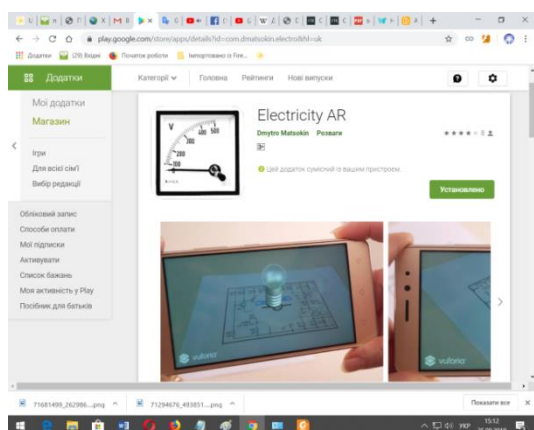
play.google.com/store/apps/details?id=com.dmatsokin.electro&hl=uk

Додатки (29) Вхідні Початок роботи Імпортовано із Fire...

Додатки

Категорії Головна Рейтинги Нові випуски

Мої додатки
Магазин

Ігри
Для всієї сім'ї
Вибір редакції

Обліковий запис
Способи оплати
Мої підписки
Активувати
Список бажань
Моя активність у Play
Посібник для батьків

Electricity AR
Dmytro Matsokin Розваги

Цей додаток сумісний із вашим пристроєм.

Установлено

V 300 400 500 200 100

vuforia

vuforia

71681499_262986....png

71294676_493851....png

Показати все

15:12
УКР